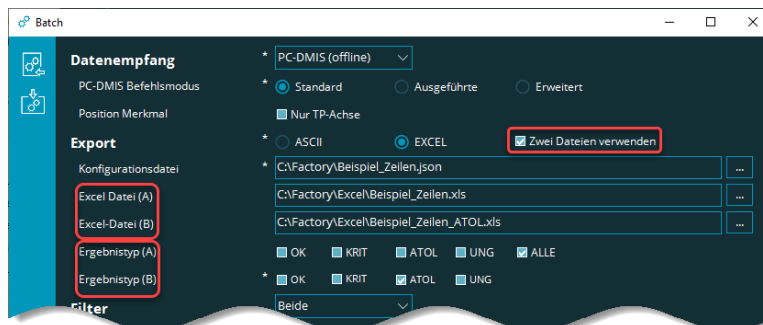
Batch

Datenempfang
* PC-DMIS (offline)
PC-DMIS Befehlsmodus
* Standard
Ausgeführte
Erweitert
Position Merkmal
Nur TP-Achse
Export
* ASCII
EXCEL
Zwei Dateien verwenden
Konfigurationsdatei
* C:\Factory\Beispiel_Zeilen.json
...
Excel Datei (A)
C:\Factory\Excel\Beispiel_Zeilen.xls
...
Excel-Datei (B)
C:\Factory\Excel\Beispiel_Zeilen_ATOL.xls
...
Ergebnistyp (A)
OK
KRIT
ATOL
UNG
ALLE
Ergebnistyp (B)
* OK
KRIT
ATOL
UNG
Filter
Beide